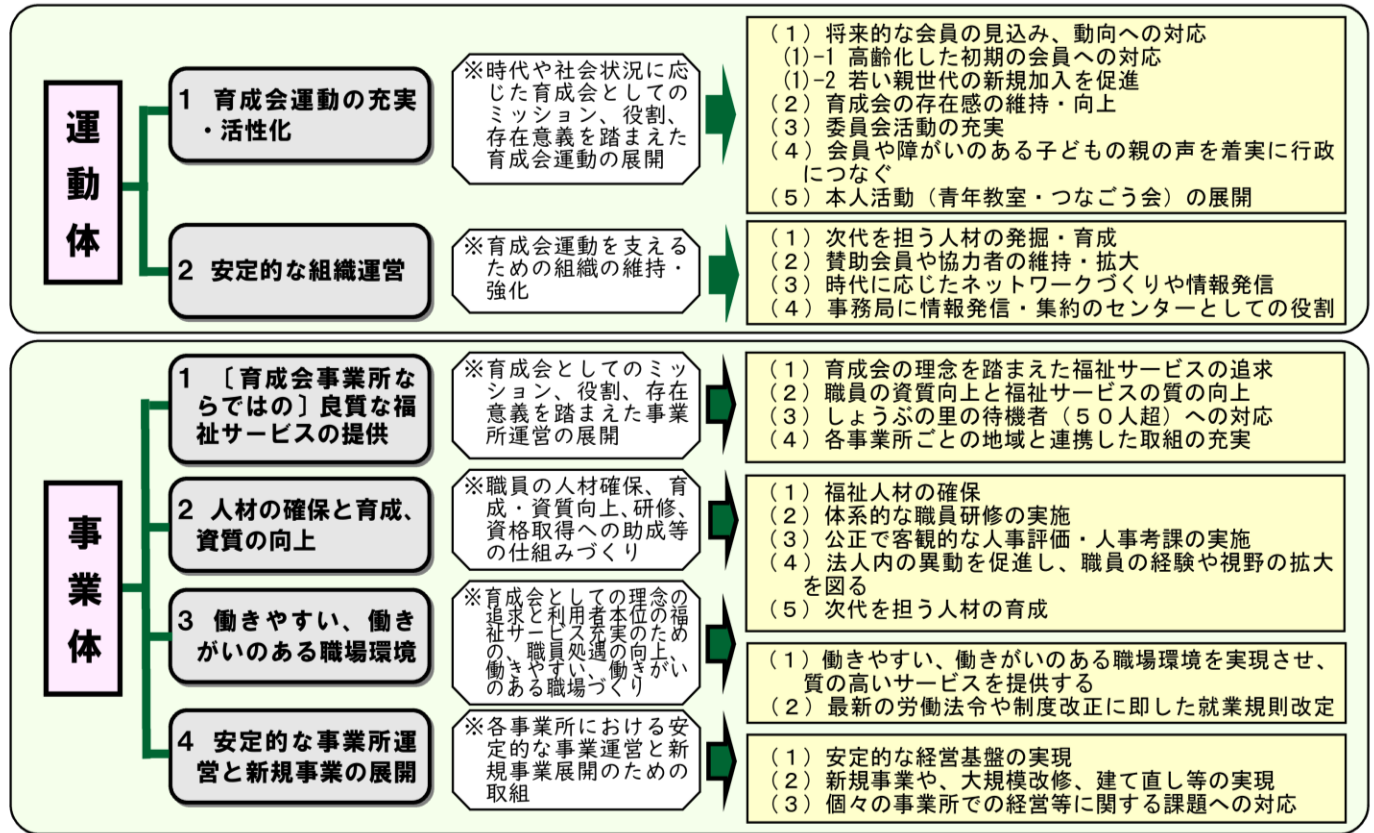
運動体

1 育成会運動の充実・活性化

※時代や社会状況に応じた育成会としてのミッション、役割、存在意義を踏まえた育成会運動の展開

（１）将来的な会員の見込み、動向への対応
(1)-1 高齢化した初期の会員への対応
(1)-2 若い親世代の新規加入を促進
（２）育成会の存在感の維持・向上
（３）委員会活動の充実
（４）会員や障がいのある子どもの親の声を着実に行政につなぐ
（５）本人活動（青年教室・つなごう会）の展開

2 安定的な組織運営

※育成会運動を支えるための組織の維持・強化

（１）次代を担う人材の発掘・育成
（２）賛助会員や協力者の維持・拡大
（３）時代に応じたネットワークづくりや情報発信
（４）事務局に情報発信・集約のセンターとしての役割

事業体

1 〔育成会事業所ならではの〕良質な福祉サービスの提供

※育成会としてのミッション、役割、存在意義を踏まえた事業所運営の展開

（１）育成会の理念を踏まえた福祉サービスの追求
（２）職員の資質向上と福祉サービスの質の向上
（３）しょうぶの里の待機者（５０人超）への対応
（４）各事業所ごとの地域と連携した取組の充実

2 人材の確保と育成、資質の向上

※職員の人材確保、育成・資質向上、研修、資格取得への助成等の仕組みづくり

（１）福祉人材の確保
（２）体系的な職員研修の実施
（３）公正で客観的な人事評価・人事考課の実施
（４）法人内の異動を促進し、職員の経験や視野の拡大を図る
（５）次代を担う人材の育成

3 働きやすい、働きがいのある職場環境

※育成会としての理念の追求と利用者本位の福祉サービス充実のための、職員処遇の向上、働きやすい、働きがいのある職場づくり

（１）働きやすい、働きがいのある職場環境を実現させ、質の高いサービスを提供する
（２）最新の労働法令や制度改正に即した就業規則改定

4 安定的な事業所運営と新規事業の展開

※各事業所における安定的な事業運営と新規事業展開のための取組

（１）安定的な経営基盤の実現
（２）新規事業や、大規模改修、建て直し等の実現
（３）個々の事業所での経営等に関する課題への対応